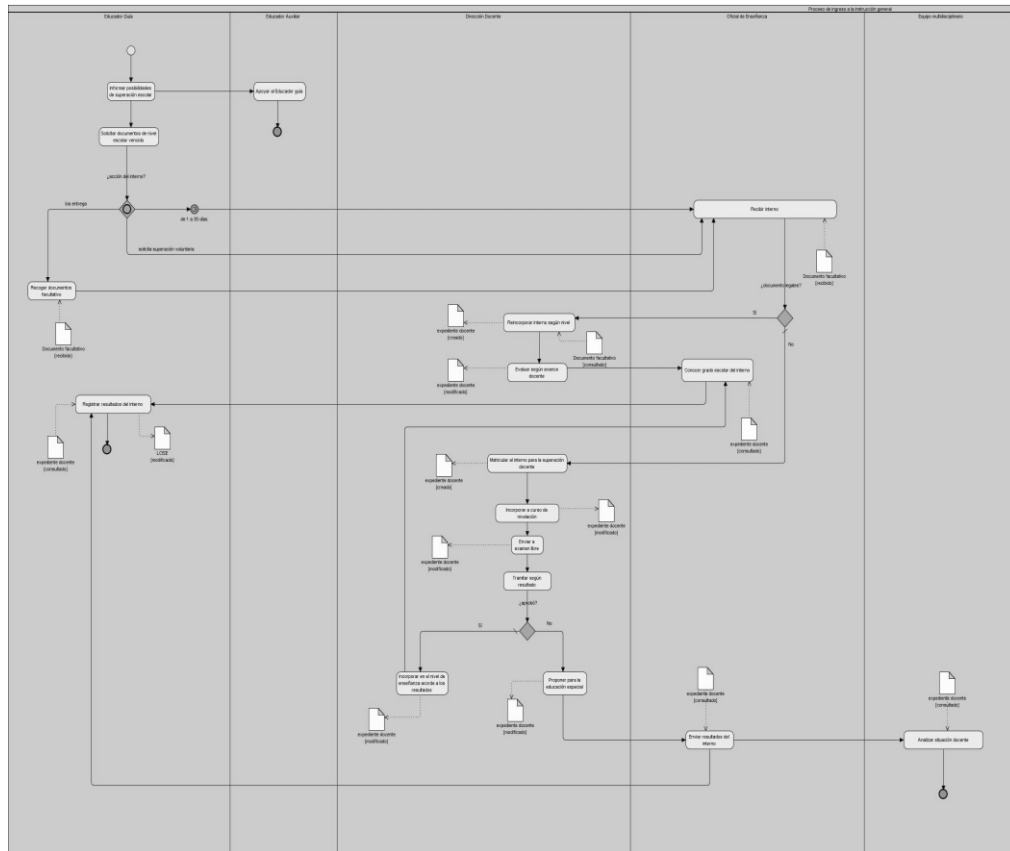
Proceso de ingreso a la instrucción general

Educador Guía

Educador Auxiliar

Dirección Docente

Oficial de Enseñanza

Equipo multidisciplinario

Informar posibilidades de superación escolar

Apoyar al Educador guía

Solicitar documentos de nivel escolar vencido

¿acción del interno?

los entrega

de 1 a 30 días

solicita superación voluntaria

Recibir interno

Documento facultativo (recibido)

Recoger documentos facultativo

Documento facultativo (recibido)

¿documento legales?

Si

No

Reincorporar interno según nivel

expediente docente (creado)

Documento facultativo (consultado)

Evaluar según avance docente

expediente docente (modificado)

Conocer grado escolar del interno

Registrar resultados del interno

expediente docente (consultado)

LCSE (modificado)

expediente docente (consultado)

Matricular al interno para la superación docente

expediente docente (creado)

Incorporar a curso de nivelación

expediente docente (modificado)

Enviar a examen libre

expediente docente (modificado)

Tramitar según resultado

¿aprobó?

Si

No

Incorporar en el nivel de enseñanza acorde a los resultados

expediente docente (modificado)

Proponer para la educación especial

expediente docente (modificado)

expediente docente (consultado)

Enviar resultados del interno

expediente docente (consultado)

Analizar situación docente